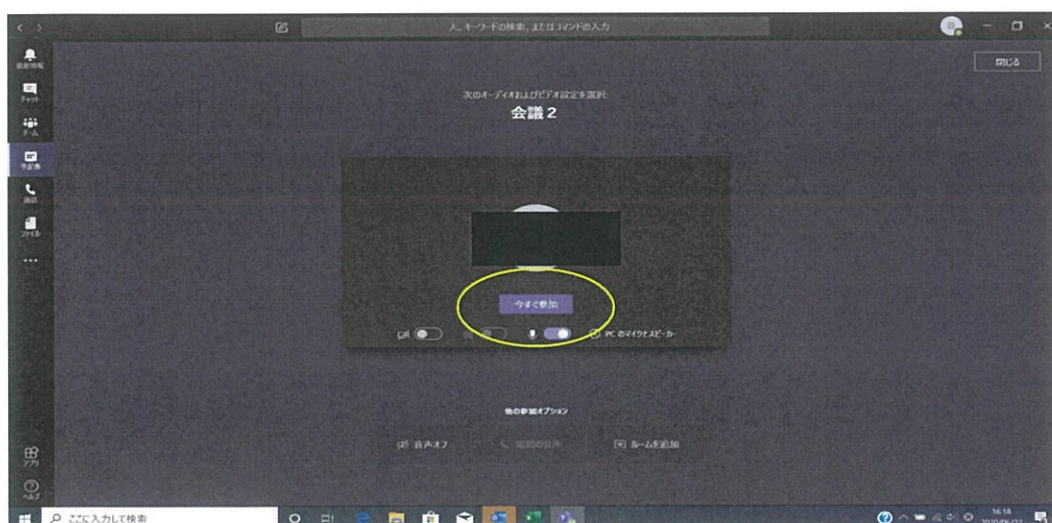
人、キーワードの検索、またはコマンドの入力

閉じる

最新情報
チャット
チーム
予定表
通話
ファイル
...

次のオーディオおよびビデオ設定を選択
会議 2

今すぐ参加

PC のマイクとスピーカー

他の参加オプション

音声オフ
電話の音声
ルームを追加

アプリ
ヘルプ

ここに入力して検索

16:18
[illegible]